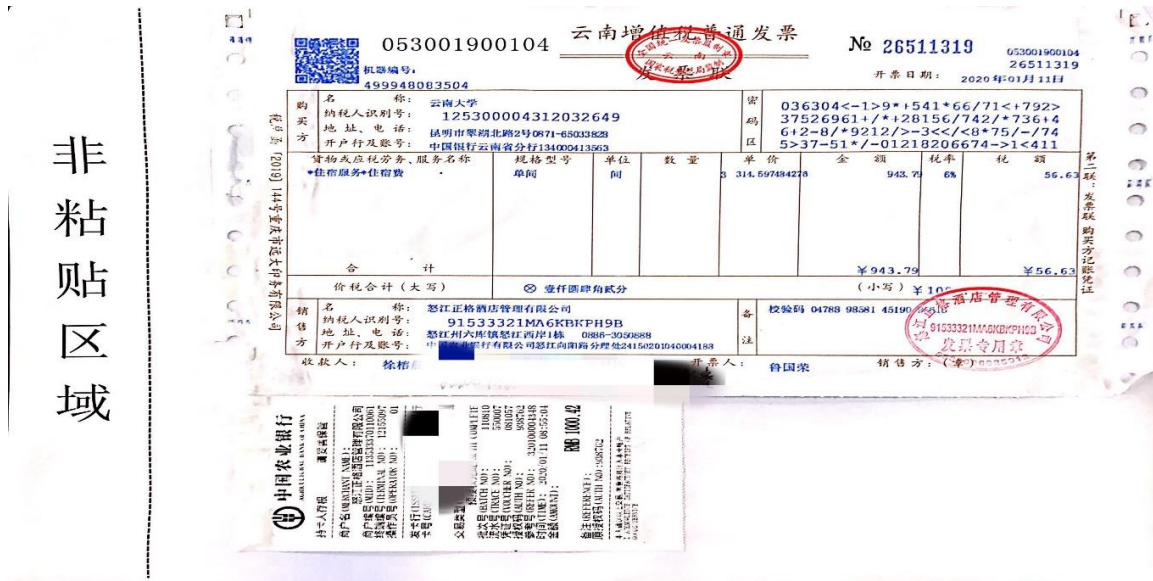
非粘贴区域

053001900104 云南增值税普通发票 № 26511319 053001900104 26511319

机器编号：499948083504

开票日期：2020年01月11日

发票联

| 购买方 | 名称：云南大学 纳税人识别号：12530000431203264​9 地址、电话：昆明市翠湖北路2号0871-65033823 开户行及账号：中国银行云南省分行134000413563 | 密码区 | 036304<-1>9*+541*66/71<+792> 37526961+/*+28156/742/*736+4 6+2-8/*9212/>-3<</<8*75/-/74 5>37-51*/-01218206674->1<411 |
|---|---|---|---|

| 货物或应税劳务、服务名称 | 规格型号 | 单位 | 数量 | 单价 | 金额 | 税率 | 税额 |
|---|---|---|---|---|---|---|---|
| *住宿服务*住宿费 | 单间 | 间 | 3 | 314.597484278 | 943.79 | 6% | 56.63 |
| 合计 | | | | | ¥943.79 | | ¥56.63 |

价税合计（大写） ⊗壹仟圆肆角贰分 （小写）¥10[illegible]

| 销售方 | 名称：怒江正格酒店管理有限公司 纳税人识别号：91533321MA6KBKPH9B 地址、电话：怒江州六库镇怒江西岸1栋 0886-3050888 开户行及账号：中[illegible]行有限公司怒江向阳路分理处2415020104004183 | 备注 | 校验码 04788 98581 45190 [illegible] |
|---|---|---|---|

收款人：徐梧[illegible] 开票人：鲁国荣 销售方：（章）

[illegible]酒店管理有限公司 91533321MA6KBKPH9B 发票专用章

第二联：发票联 购买方记账凭证

[2019] 144号重庆市进大印务有限公司

中国农业银行 AGRICULTURAL BANK OF CHINA

持卡人存根

RMB 1000.42

2020/01/11 08:55:01